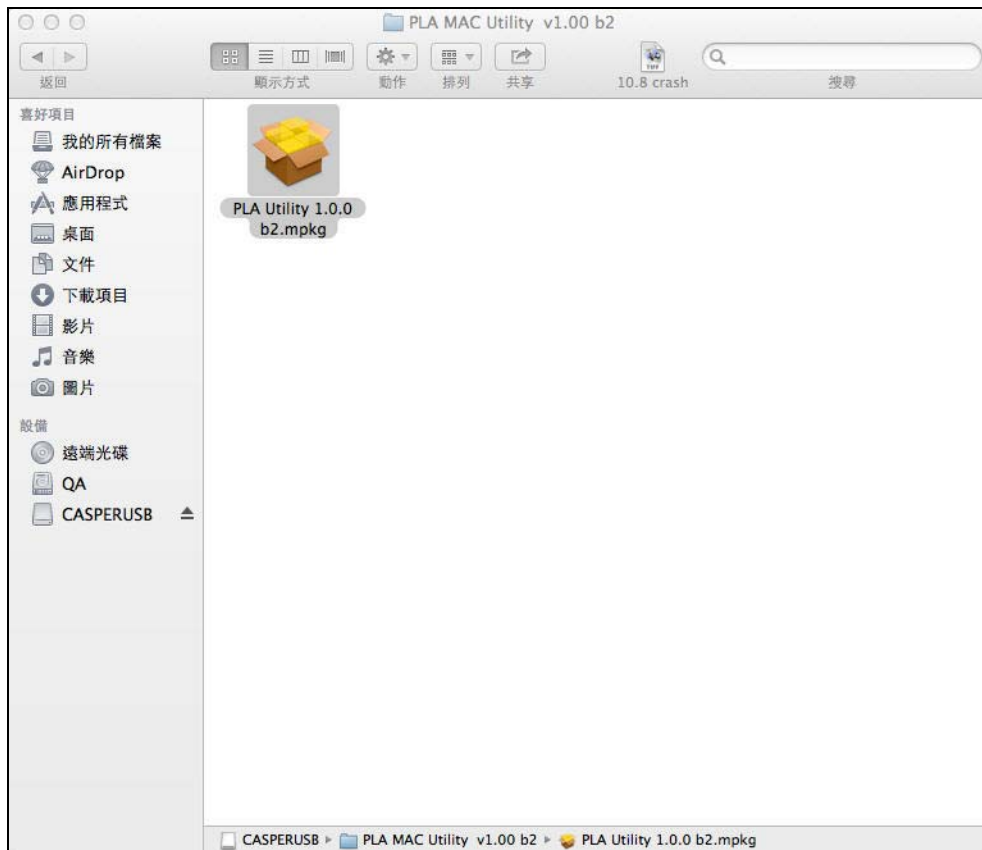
PLA MAC Utility v1.00 b2

返回
顯示方式
動作
排列
共享
10.8 crash
搜尋

喜好項目
我的所有檔案
AirDrop
應用程式
桌面
文件
下載項目
影片
音樂
圖片

設備
遠端光碟
QA
CASPERUSB

PLA Utility 1.0.0 b2.mpkg

CASPERUSB ▸ PLA MAC Utility v1.00 b2 ▸ PLA Utility 1.0.0 b2.mpkg